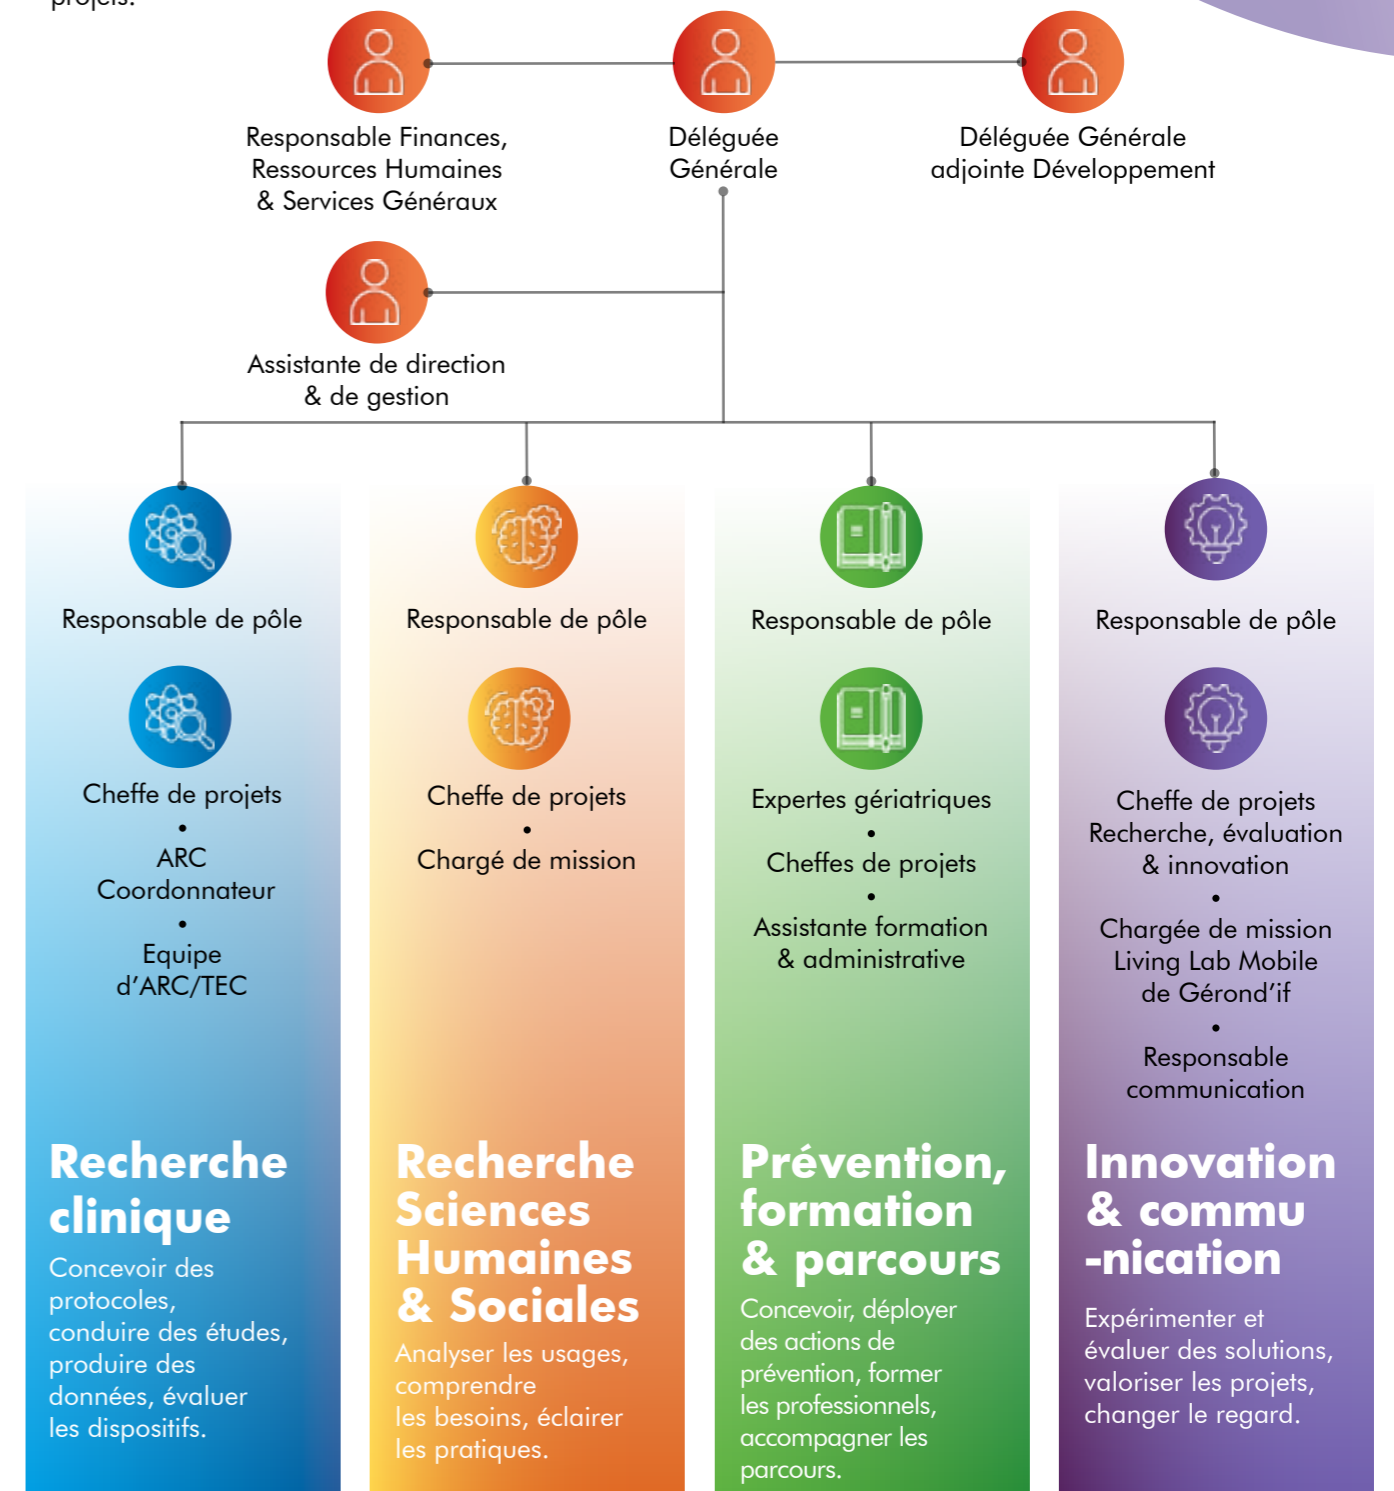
projets.

Responsable Finances, Ressources Humaines & Services Généraux

Déléguée Générale

Déléguée Générale adjointe Développement

Assistante de direction & de gestion

Responsable de pôle

Cheffe de projets
•
ARC Coordonnateur
•
Equipe d'ARC/TEC

Recherche clinique

Concevoir des protocoles, conduire des études, produire des données, évaluer les dispositifs.

Responsable de pôle

Cheffe de projets
•
Chargé de mission

Recherche Sciences Humaines & Sociales

Analyser les usages, comprendre les besoins, éclairer les pratiques.

Responsable de pôle

Expertes gériatriques
•
Cheffes de projets
•
Assistante formation & administrative

Prévention, formation & parcours

Concevoir, déployer des actions de prévention, former les professionnels, accompagner les parcours.

Responsable de pôle

Cheffe de projets Recherche, évaluation & innovation
•
Chargée de mission Living Lab Mobile de Gérond'if
•
Responsable communication

Innovation & commu -nication

Expérimenter et évaluer des solutions, valoriser les projets, changer le regard.